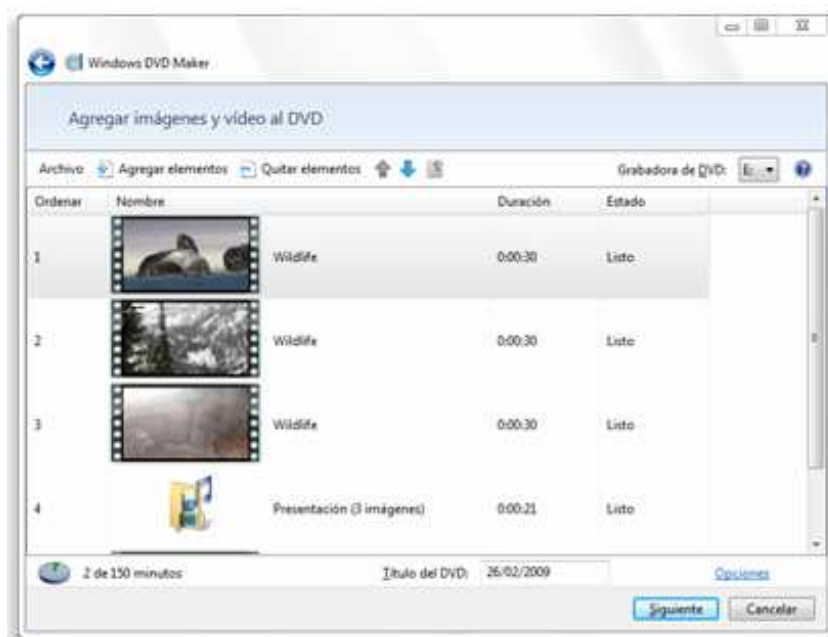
Windows DVD Maker

Agregar imágenes y vídeo al DVD

Archivo  Agregar elementos  Quitar elementos  Grabadora de DVD: E:

| Ordenar | Nombre | Duración | Estado |
|---|---|---|---|
| 1 | Wildlife | 0:00:30 | Listo |
| 2 | Wildlife | 0:00:30 | Listo |
| 3 | Wildlife | 0:00:30 | Listo |
| 4 | Presentación (3 imágenes) | 0:00:21 | Listo |

2 de 150 minutos  Título del DVD: 26/02/2009  Opciones

Siguiente  Cancelar